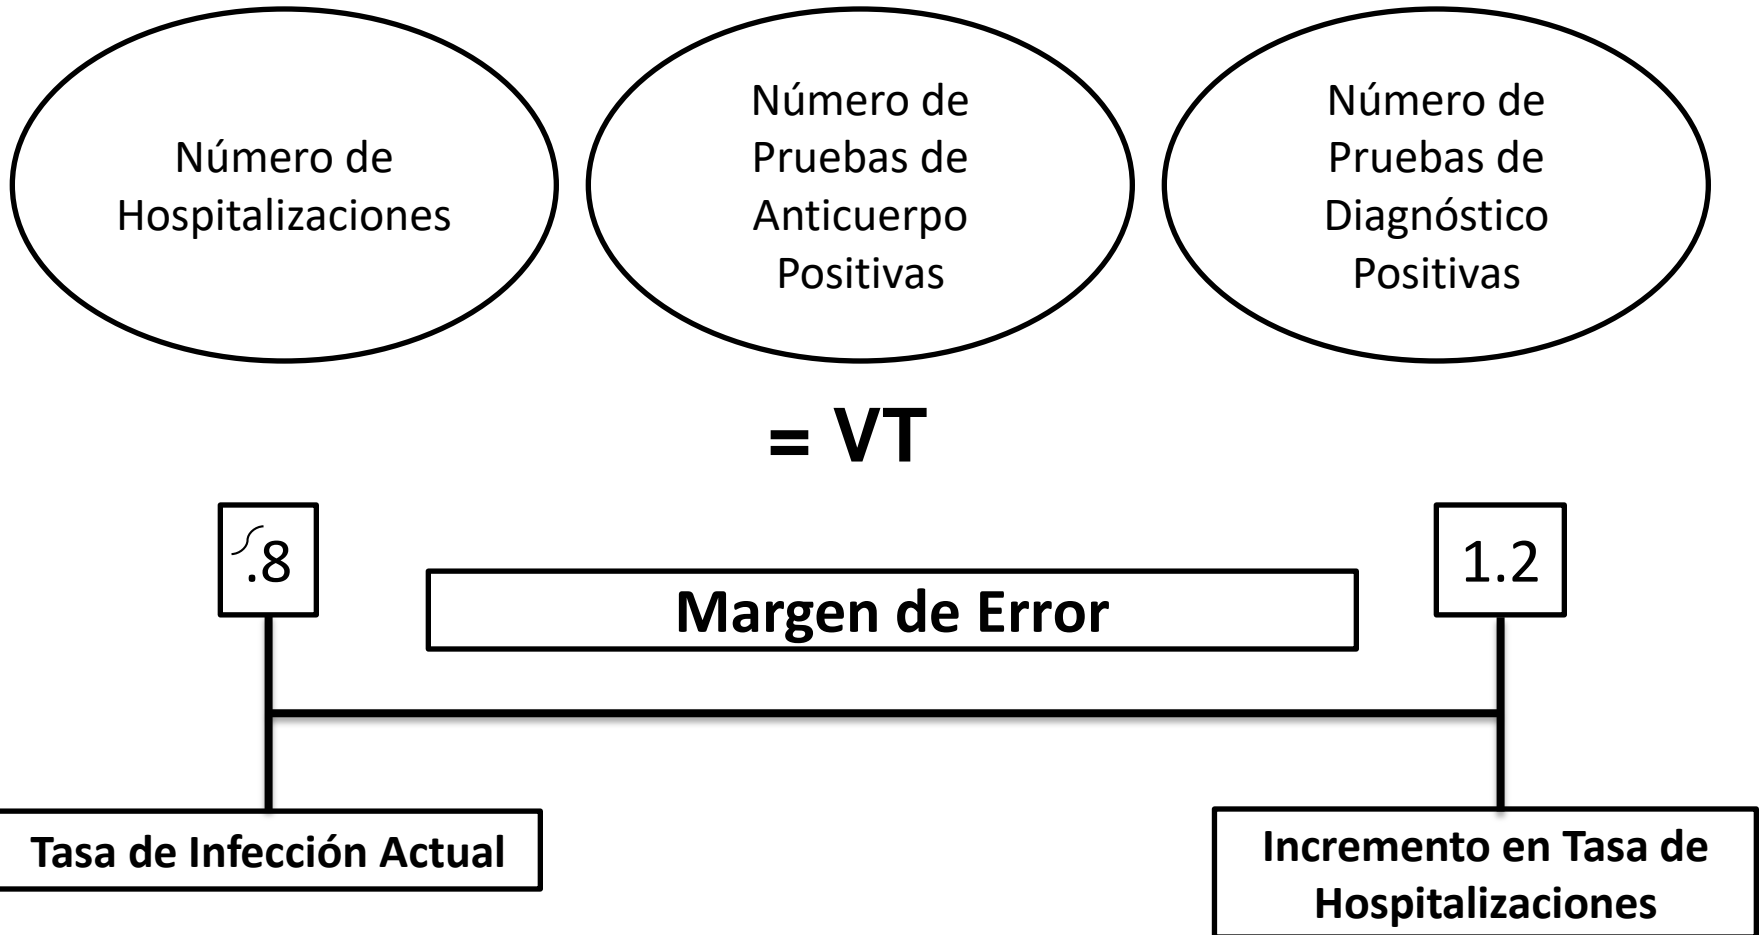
Número de Hospitalizaciones

Número de Pruebas de Anticuerpo Positivas

Número de Pruebas de Diagnóstico Positivas

= VT

.8

Margen de Error

1.2

Tasa de Infección Actual

Incremento en Tasa de Hospitalizaciones